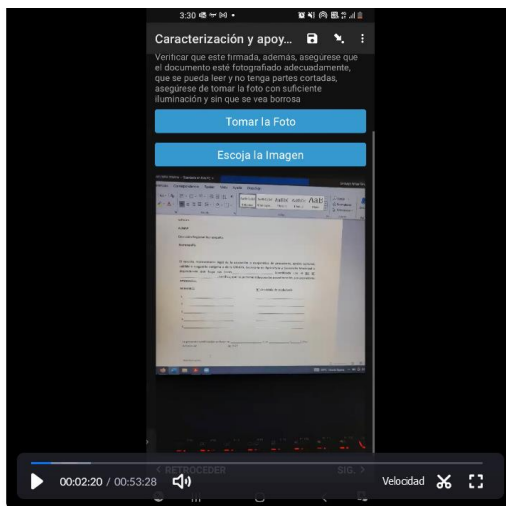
3:30

Caracterización y apoy...

Verificar que este firmada, además, asegúrese que el documento esté fotografiado adecuadamente, que se pueda leer y no tenga partes cortadas, asegúrese de tomar la foto con suficiente iluminación y sin que se vea borrosa

Tomar la Foto

Escoja la Imagen

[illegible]

< RETROCEDER

SIG. >

00:02:20 / 00:53:28

Velocidad